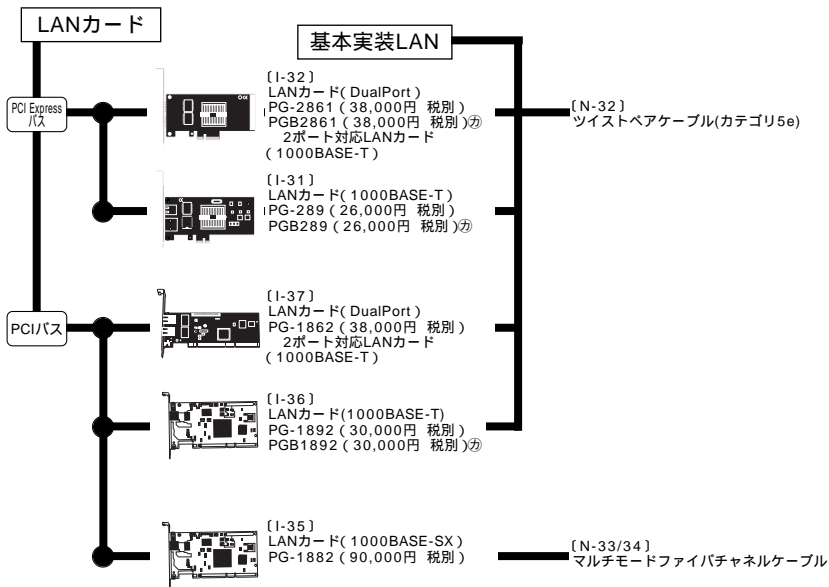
LANカード

基本実装LAN

PCI Express バス

〔I-32〕
LANカード( DualPort )
PG-2861 ( 38,000円 税別 )
PGB2861 ( 38,000円 税別 )㋕
2ポート対応LANカード
( 1000BASE-T )

〔N-32〕
ツイストペアケーブル(カテゴリ5e)

〔I-31〕
LANカード( 1000BASE-T )
PG-289 ( 26,000円 税別 )
PGB289 ( 26,000円 税別 )㋕

PCIバス

〔I-37〕
LANカード( DualPort )
PG-1862 ( 38,000円 税別 )
2ポート対応LANカード
( 1000BASE-T )

〔I-36〕
LANカード(1000BASE-T)
PG-1892 ( 30,000円 税別 )
PGB1892 ( 30,000円 税別 )㋕

〔I-35〕
LANカード( 1000BASE-SX )
PG-1882 ( 90,000円 税別 )

〔N-33/34〕
マルチモードファイバチャネルケーブル